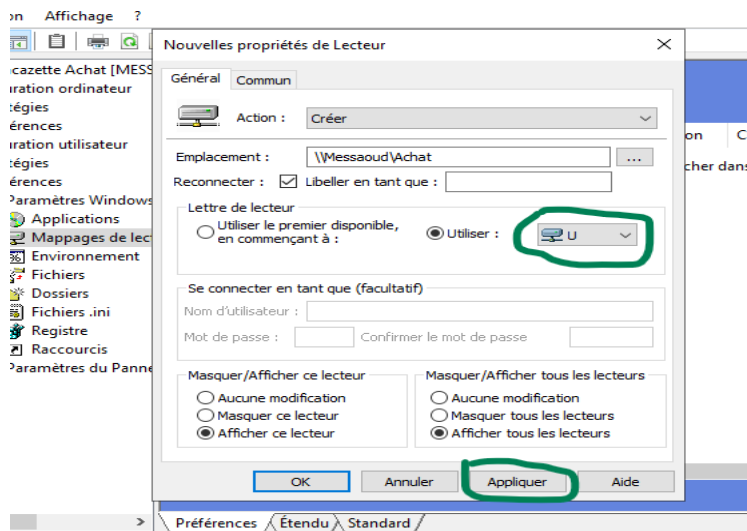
on Affichage ?

ocazette Achat [MESS
uration ordinateur
tégies
érences
uration utilisateur
tégies
érences
Paramètres Windows
Applications
Mappages de lect
Environnement
Fichiers
Dossiers
Fichiers .ini
Registre
Raccourcis
Paramètres du Panne

on
C
cher dans

Nouvelles propriétés de Lecteur

Général Commun

Action : Créer

Emplacement : \\Messaoud\Achat ...
Reconnecter : Libeller en tant que :

Lettre de lecteur
Utiliser le premier disponible, en commençant à :
Utiliser : U

Se connecter en tant que (facultatif)
Nom d'utilisateur :
Mot de passe : Confirmer le mot de passe

Masquer/Afficher ce lecteur
Aucune modification
Masquer ce lecteur
Afficher ce lecteur

Masquer/Afficher tous les lecteurs
Aucune modification
Masquer tous les lecteurs
Afficher tous les lecteurs

OK Annuler Appliquer Aide

Préférences Étendu Standard